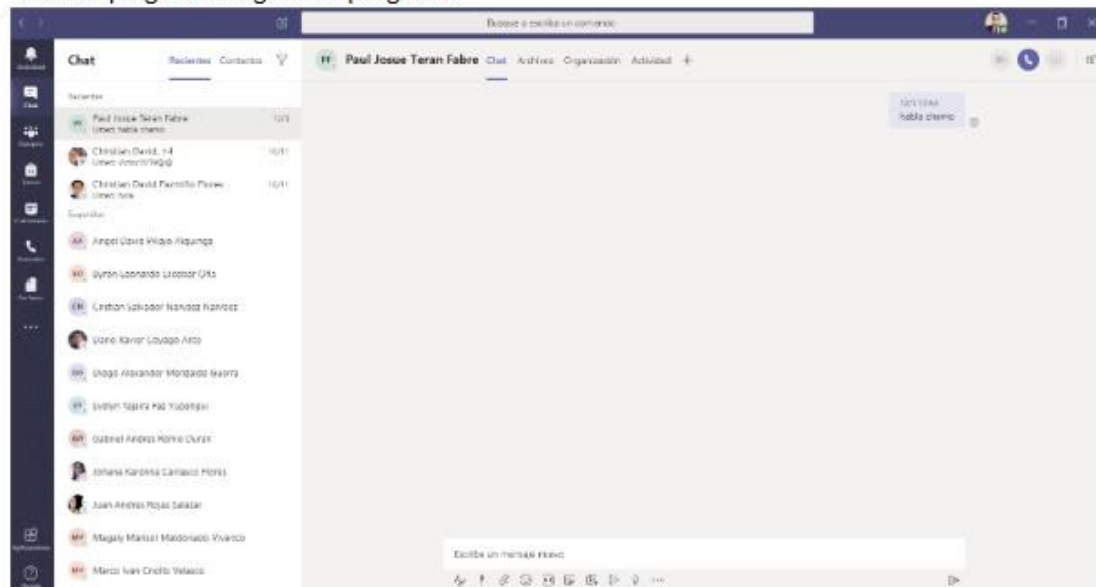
Busque o escriba un comando

Chat Recientes Contactos

PT Paul Josue Teran Fabre Chat Archivos Organización Actividad +

Recientes

PT Paul Josue Teran Fabre 12/3
Usted: habla chamo

Christian David, +4 16/11
Usted: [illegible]

Christian David Farinango Flores 16/11
Usted: hola

Sugeridos

AA Angel David Pillajo Alquinga

BO Byron Leonardo Lozada Oña

CN Cristian Salvador Narvaez Narvaez

Dario Xavier Loyaga Arco

DM Diego Alexander Montaldo Guerra

EY Evelyn Tatiana Paz Yuberiqui

GR Gabriel Andres Romo Duran

Johana Karolina Carrasco Flores

Juan Andres Rojas Salazar

MM Magaly Marisol Maldonado Vivanco

MV Marco Ivan Criollo Velasco

12/3 10:44
habla chamo

Escribe un mensaje nuevo